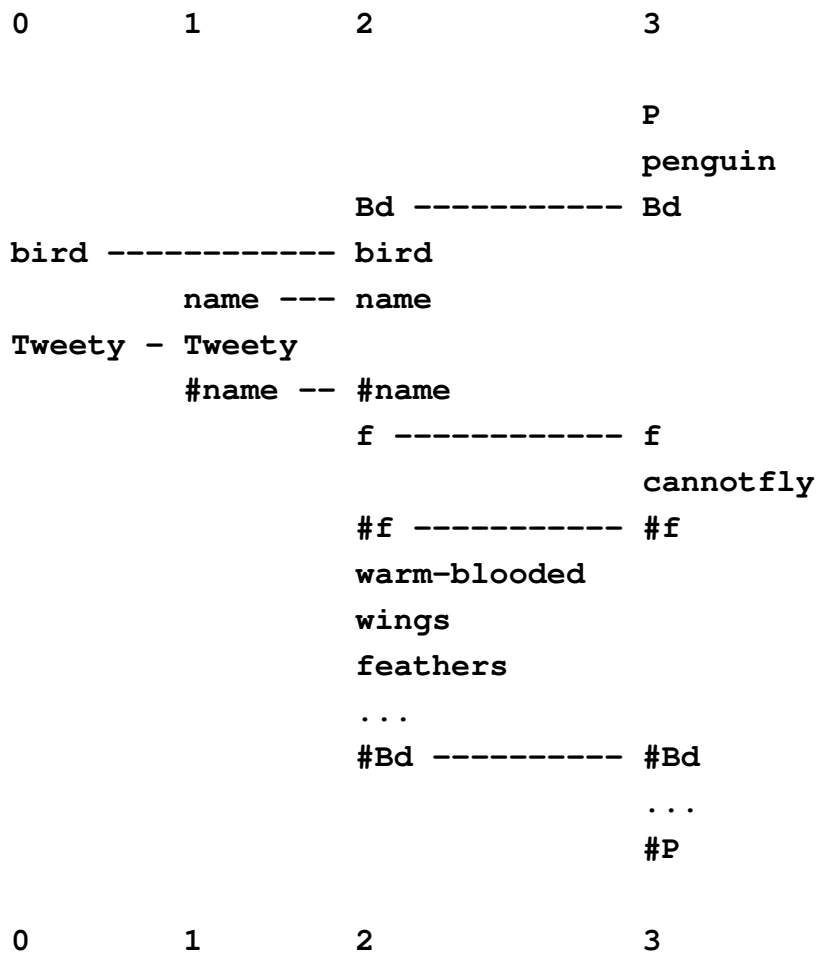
0 1 2 3

P
penguin
Bd ----------- Bd
bird ----------- bird
name --- name
Tweety - Tweety
#name -- #name
f ----------- f
cannotfly
#f ----------- #f
warm-blooded
wings
feathers
...
#Bd ---------- #Bd
...
#P

0 1 2 3